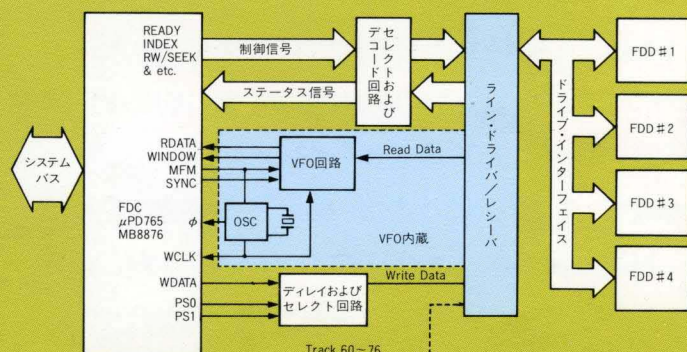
READY
INDEX
RW/SEEK
& etc.

制御信号

ステータス信号

セレクトおよびデコード回路

ライン・ドライバ／レシーバ

ドライブ・インターフェイス

FDD＃1

FDD＃2

FDD＃3

FDD＃4

システムバス

RDATA
WINDOW
MFM
SYNC

VFO回路

Read Data

FDC
μPD765
MB8876

$\phi$

OSC

VFO内蔵

WCLK

WDATA

Write Data

PS0
PS1

ディレイおよびセレクト回路

Track 60～76